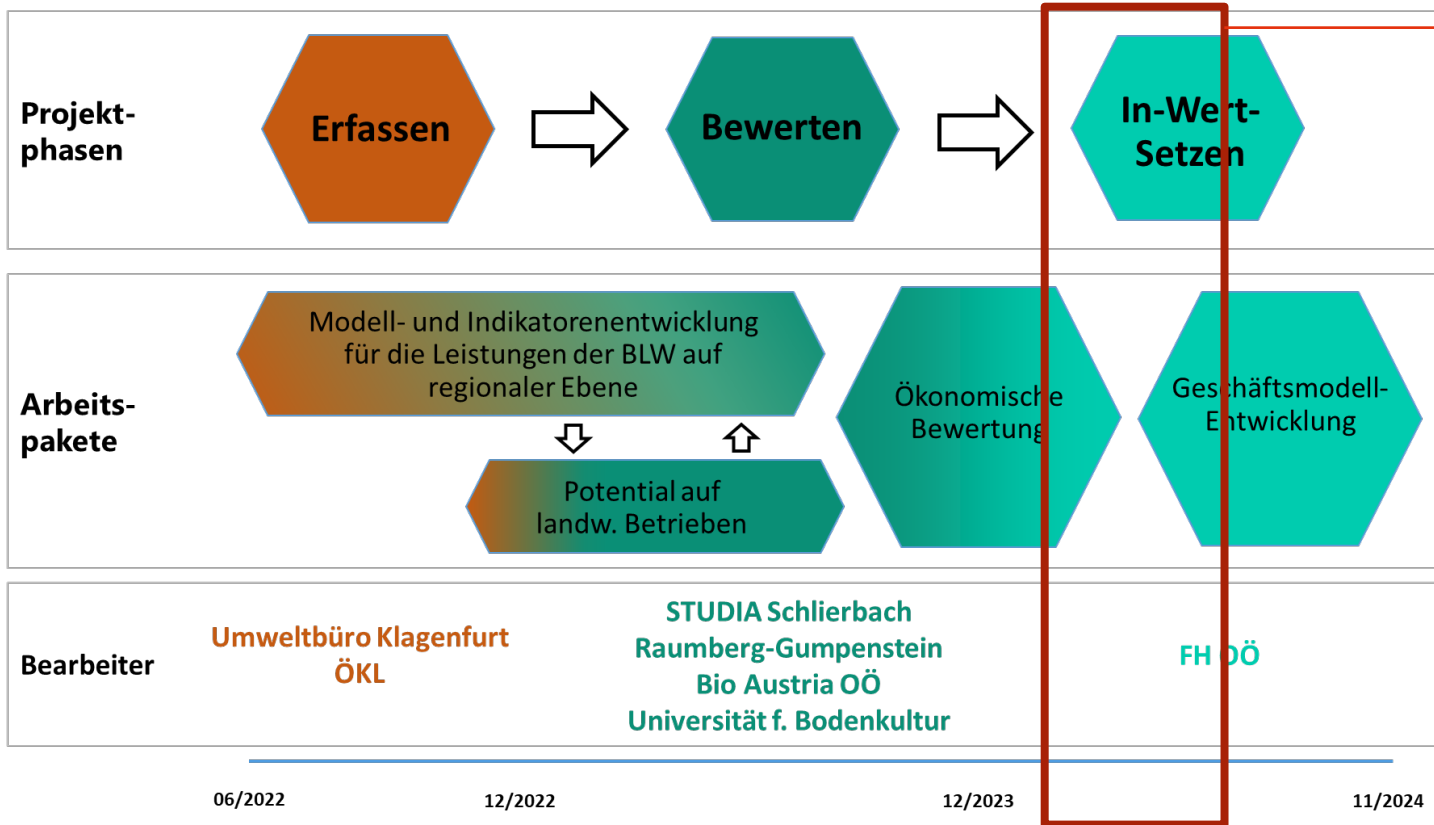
Projektphasen

Erfassen

Bewerten

In-Wert-Setzen

Arbeitspakete

Modell- und Indikatorenentwicklung für die Leistungen der BLW auf regionaler Ebene

Potential auf landw. Betrieben

Ökonomische Bewertung

Geschäftsmodell-Entwicklung

Bearbeiter

Umweltbüro Klagenfurt
ÖKL

STUDIA Schlierbach
Raumberg-Gumpenstein
Bio Austria OÖ
Universität f. Bodenkultur

FH OÖ

06/2022

12/2022

12/2023

11/2024